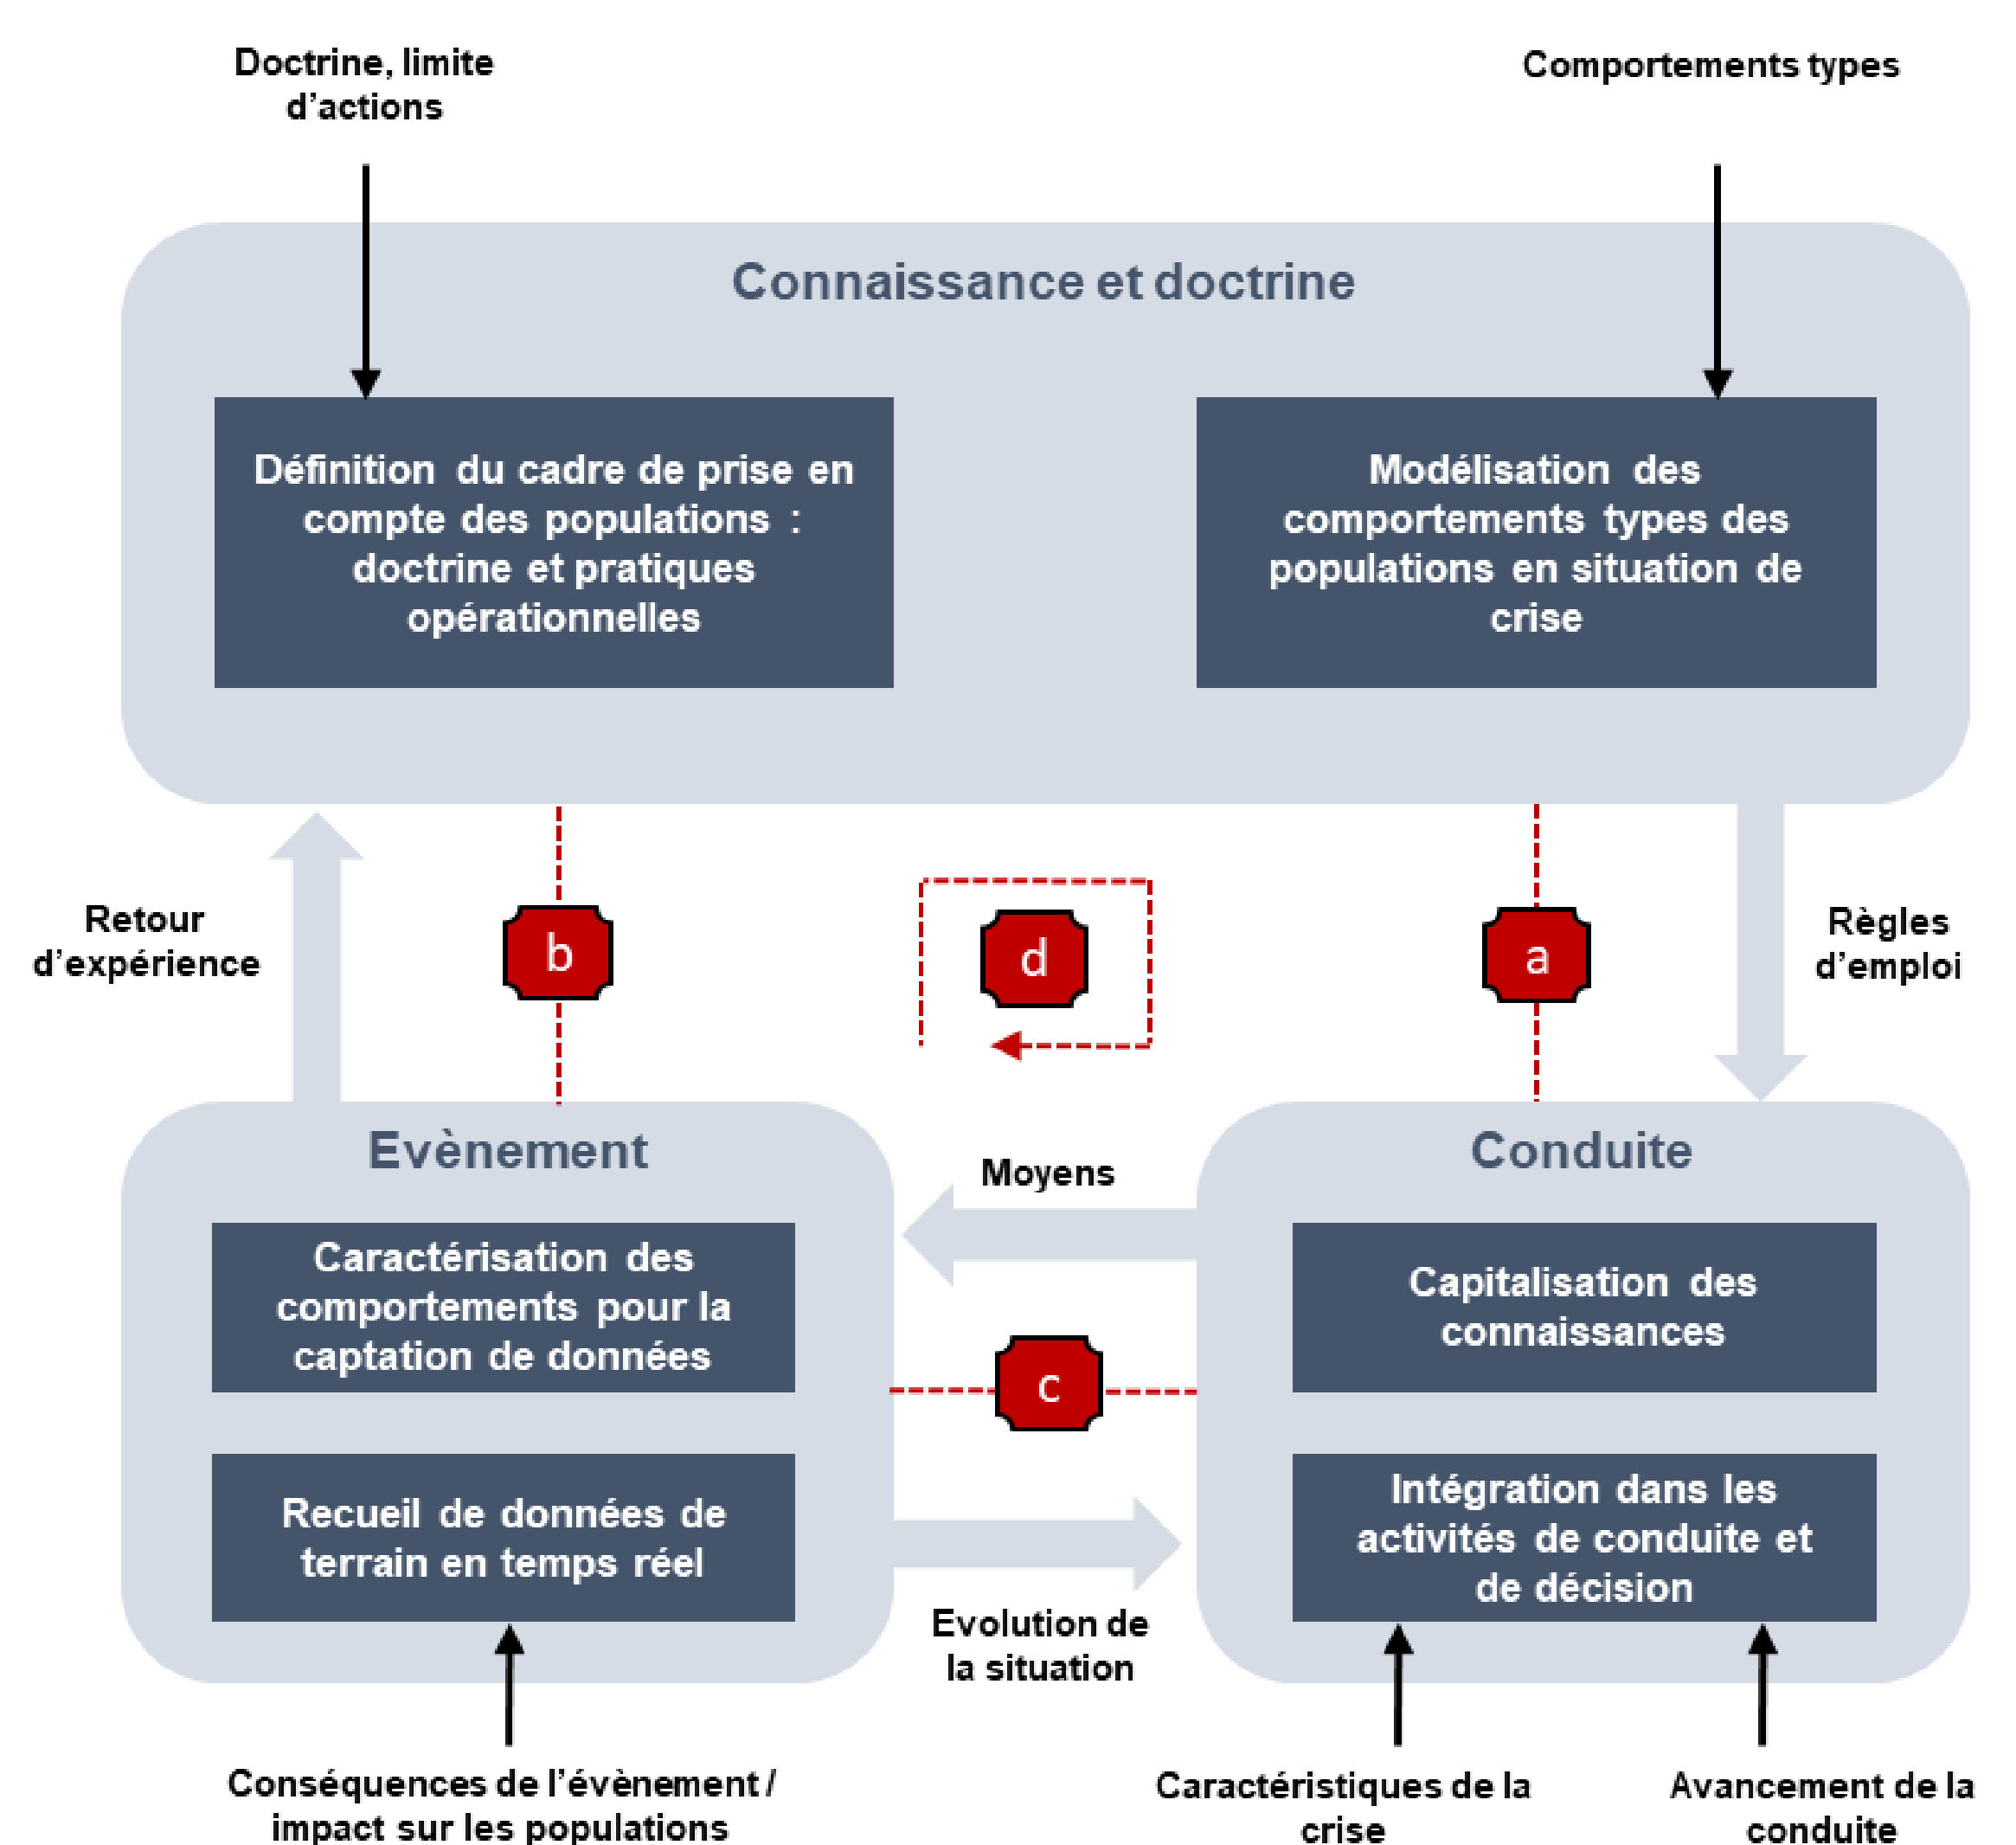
Doctrine, limite d'actions

Comportements types

Connaissance et doctrine

Définition du cadre de prise en compte des populations : doctrine et pratiques opérationnelles

Modélisation des comportements types des populations en situation de crise

Retour d'expérience

b

d

a

Règles d'emploi

Evènement

Moyens

Conduite

Caractérisation des comportements pour la captation de données

Capitalisation des connaissances

c

Recueil de données de terrain en temps réel

Intégration dans les activités de conduite et de décision

Evolution de la situation

Conséquences de l'évènement / impact sur les populations

Caractéristiques de la crise

Avancement de la conduite